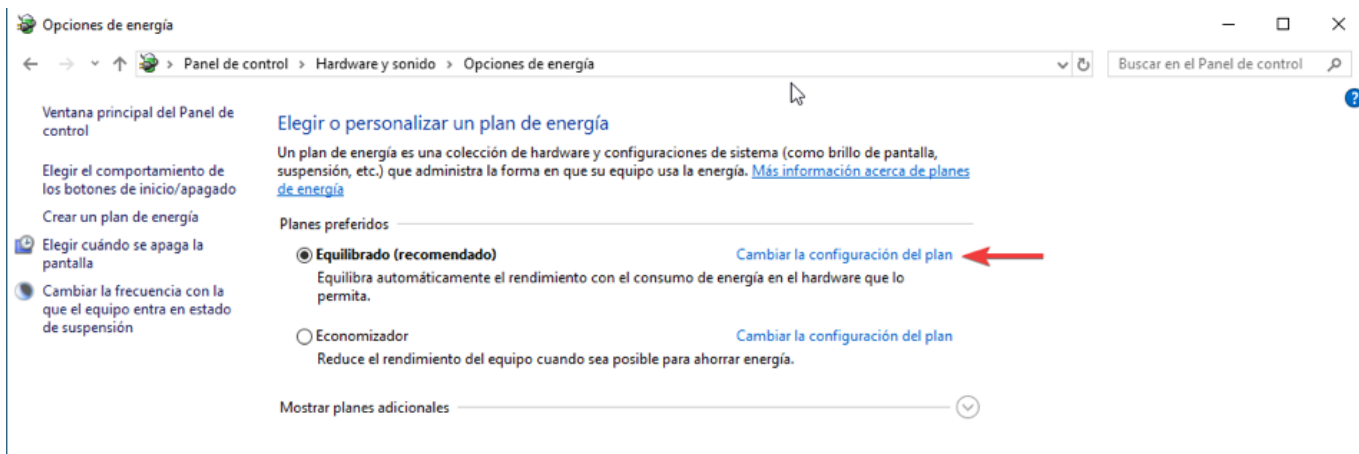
Opciones de energía

Panel de control > Hardware y sonido > Opciones de energía

Buscar en el Panel de control

Ventana principal del Panel de control

Elegir el comportamiento de los botones de inicio/apagado

Crear un plan de energía

Elegir cuándo se apaga la pantalla

Cambiar la frecuencia con la que el equipo entra en estado de suspensión

Elegir o personalizar un plan de energía

Un plan de energía es una colección de hardware y configuraciones de sistema (como brillo de pantalla, suspensión, etc.) que administra la forma en que su equipo usa la energía. Más información acerca de planes de energía

Planes preferidos

Equilibrado (recomendado)

Cambiar la configuración del plan

Equilibra automáticamente el rendimiento con el consumo de energía en el hardware que lo permita.

Economizador

Cambiar la configuración del plan

Reduce el rendimiento del equipo cuando sea posible para ahorrar energía.

Mostrar planes adicionales